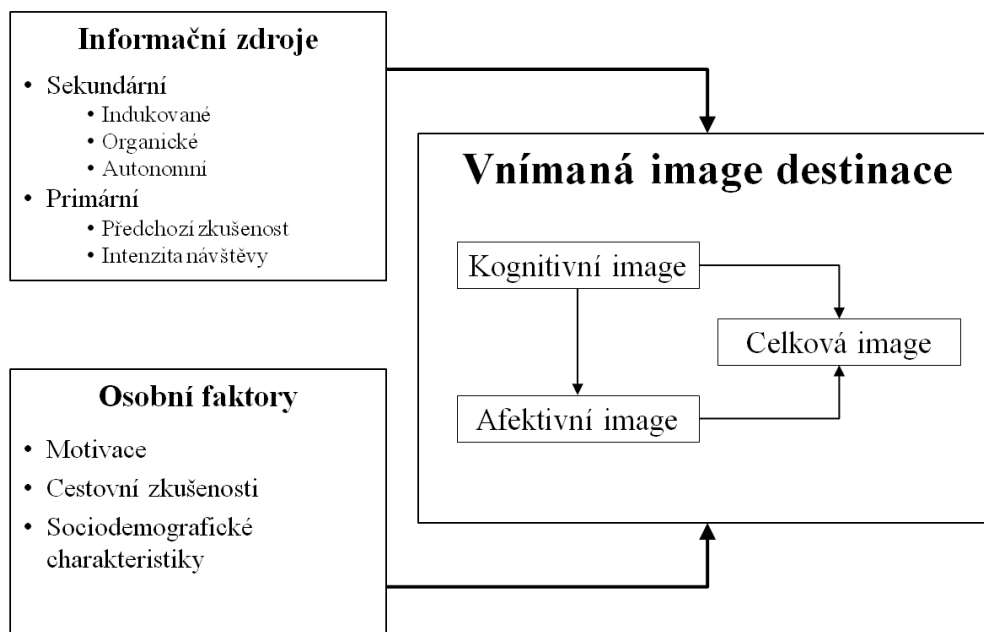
Informační zdroje

• Sekundární
  • Indukované
  • Organické
  • Autonomní
• Primární
  • Předchozí zkušenost
  • Intenzita návštěvy

Osobní faktory

• Motivace
• Cestovní zkušenosti
• Sociodemografické charakteristiky

Vnímaná image destinace

Kognitivní image

Celková image

Afektivní image